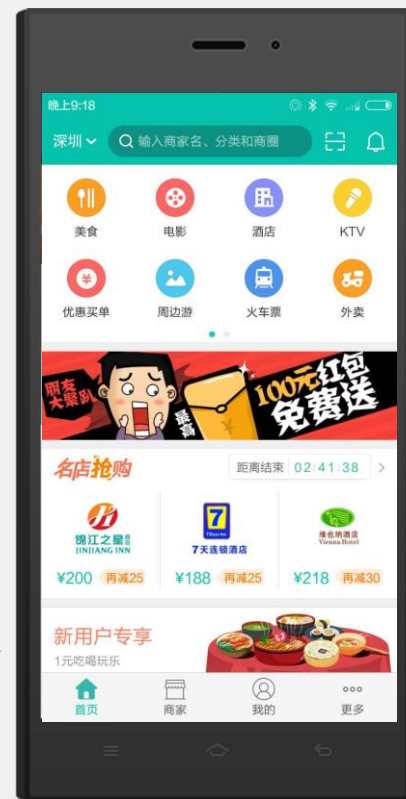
晚上9:18

深圳 输入商家名、分类和商圈

美食
电影
酒店
KTV
优惠买单
周边游
火车票
外卖

朋友大聚趴
最高
100元红包
免费送

名店抢购
距离结束 02:41:38

锦江之星
JINJIANG INN
¥200 再减25

7
7天连锁酒店
¥188 再减25

维也纳酒店
Vienna Hotel
¥218 再减30

新用户专享
1元吃喝玩乐

首页
商家
我的
更多